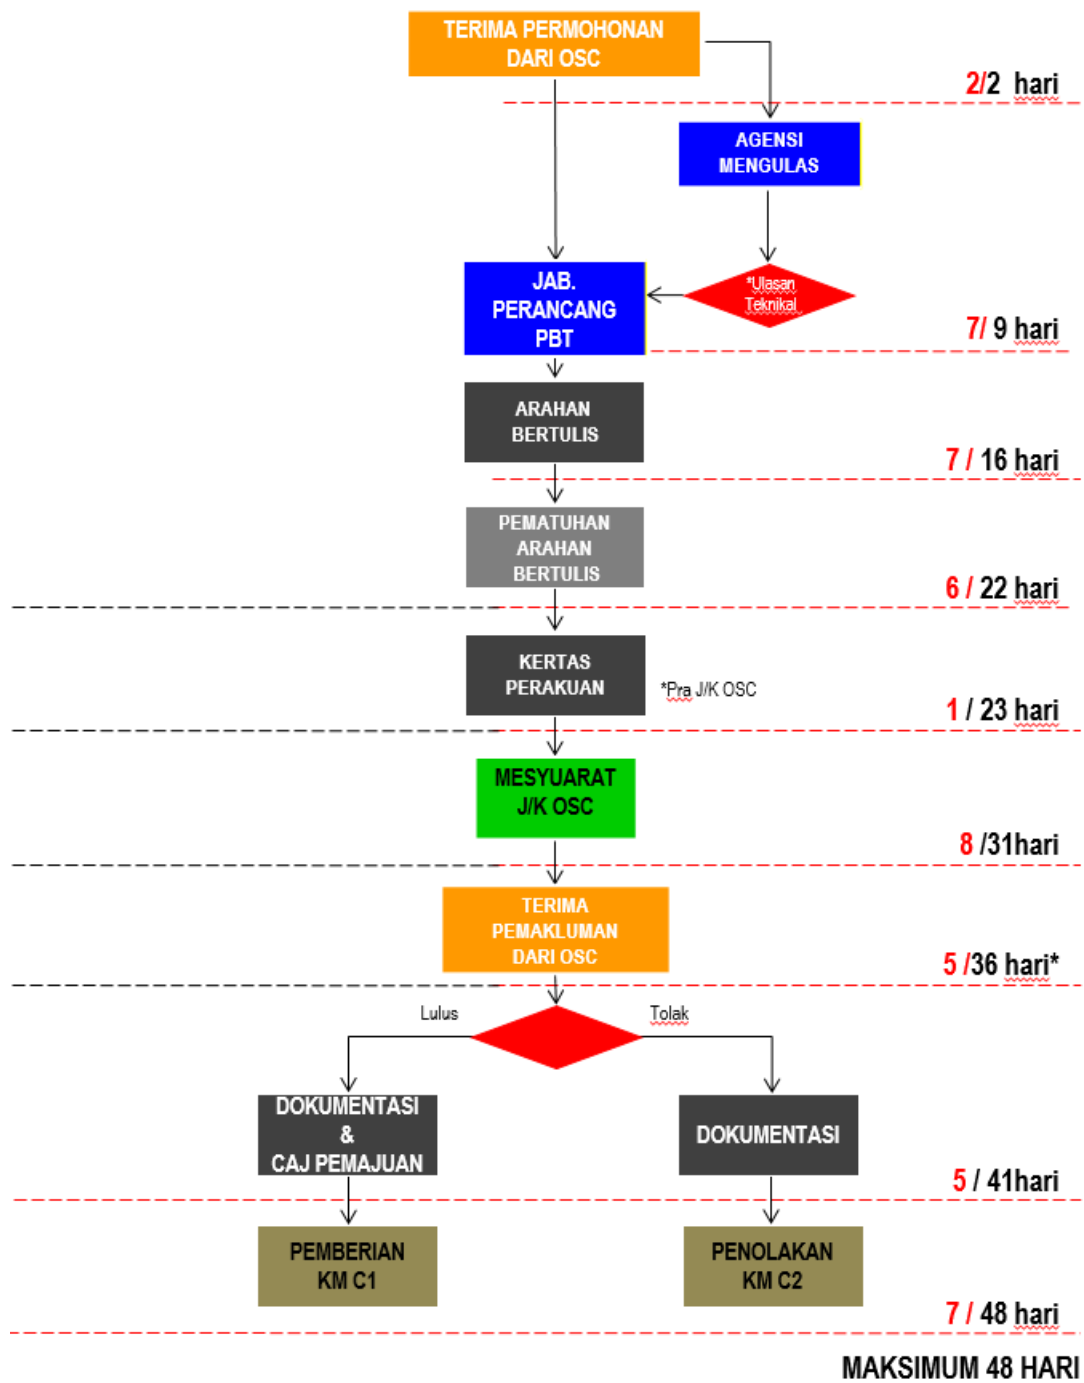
TERIMA PERMOHONAN DARI OSC

2/2 hari

AGENSI MENGULAS

JAB. PERANCANG PBT

*Ulasan Teknikal

7/ 9 hari

ARAHAN BERTULIS

7 / 16 hari

PEMATUHAN ARAHAN BERTULIS

6 / 22 hari

KERTAS PERAKUAN

*Pra J/K OSC

1 / 23 hari

MESYUARAT J/K OSC

8 /31hari

TERIMA PEMAKLUMAN DARI OSC

5 /36 hari*

Lulus

Tolak

DOKUMENTASI & CAJ PEMAJUAN

DOKUMENTASI

5 / 41hari

PEMBERIAN KM C1

PENOLAKAN KM C2

7 / 48 hari

MAKSIMUM 48 HARI